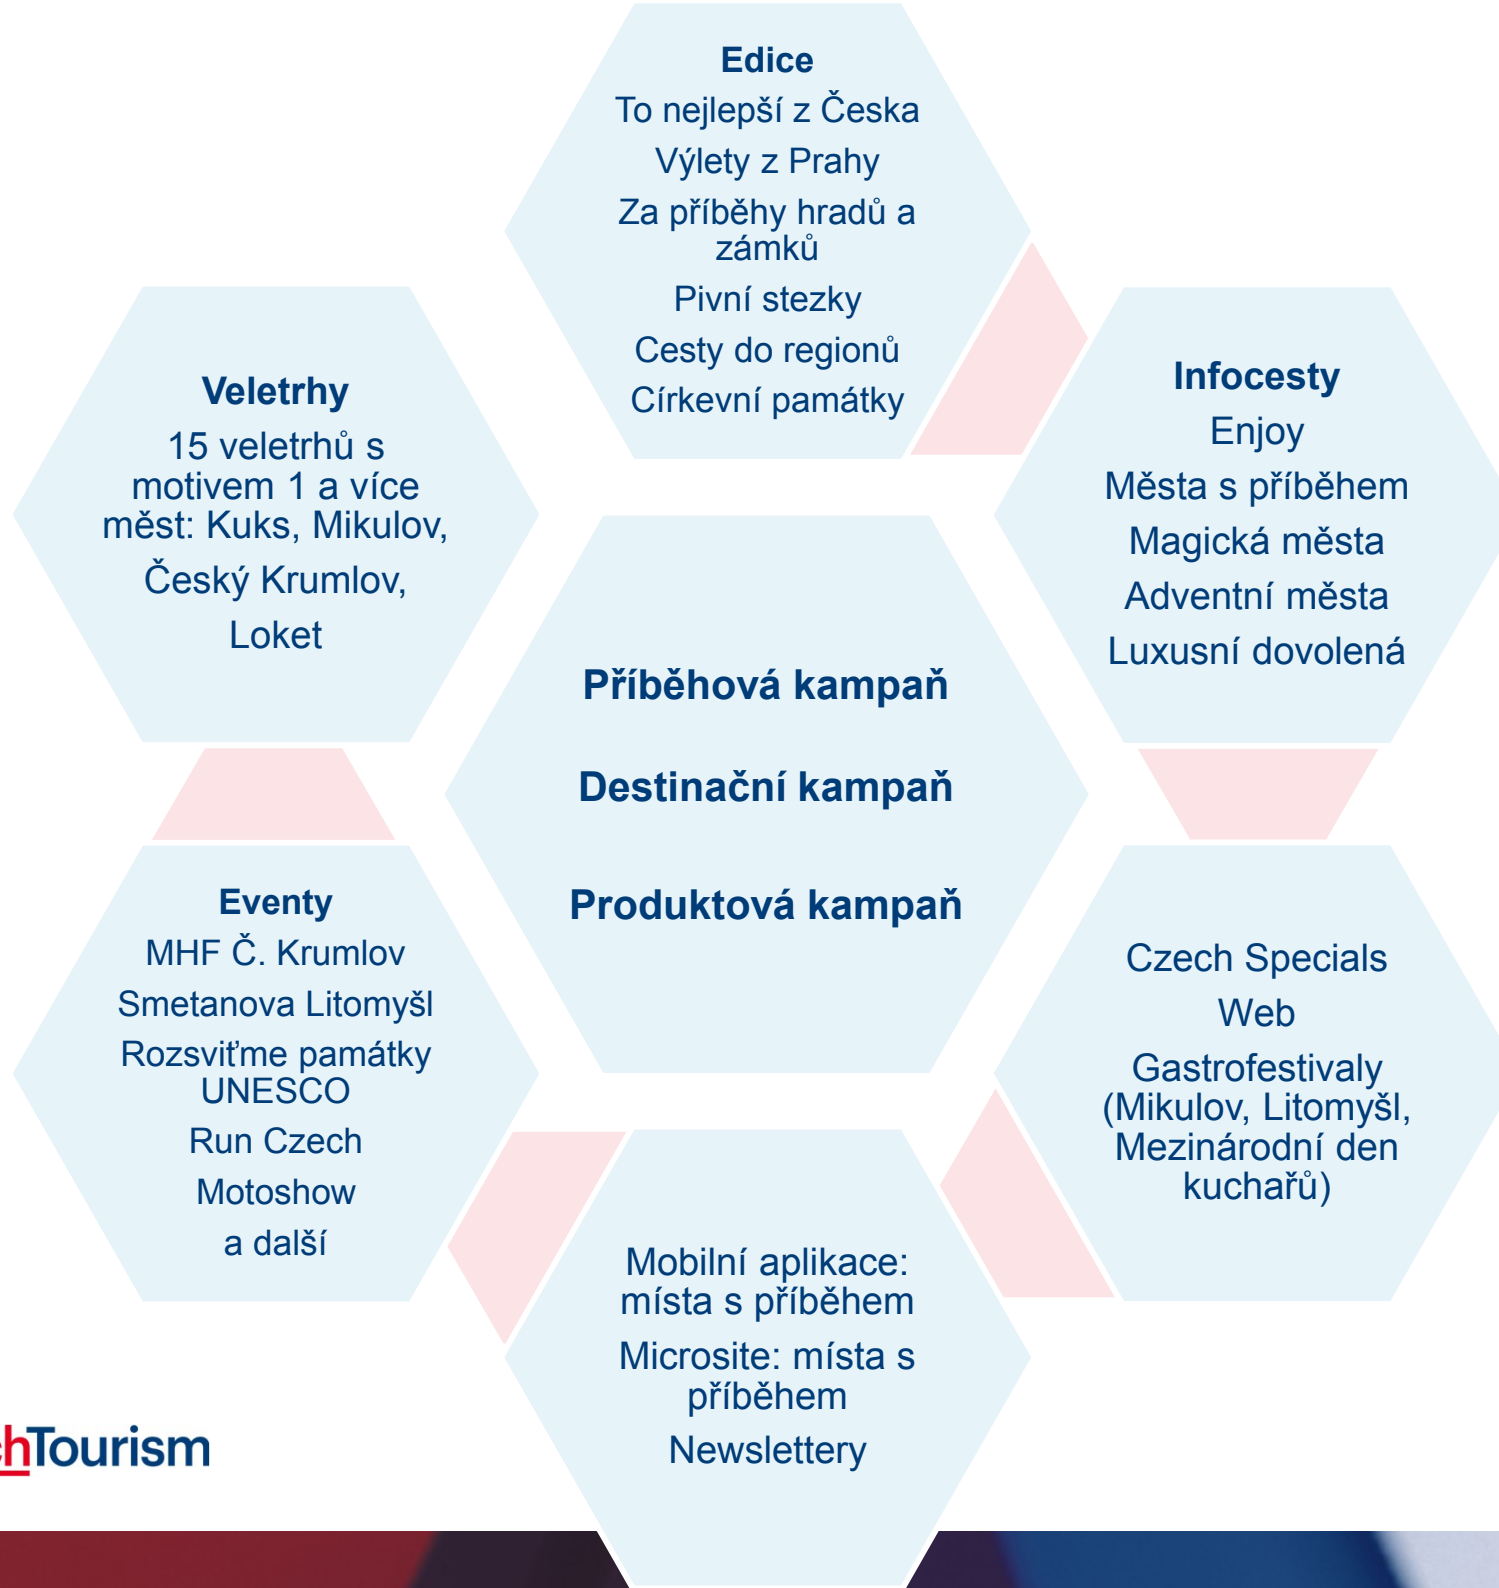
Edice
To nejlepší z Česka
Výlety z Prahy
Za příběhy hradů a zámků
Pivní stezky
Cesty do regionů
Církevní památky

Veletrhy
15 veletrhů s motivem 1 a více měst: Kuks, Mikulov,
Český Krumlov,
Loket

Infocesty
Enjoy
Města s příběhem
Magická města
Adventní města
Luxusní dovolená

Příběhová kampaň

Destinační kampaň

Produktová kampaň

Eventy
MHF Č. Krumlov
Smetanova Litomyšl
Rozsviťme památky UNESCO
Run Czech
Motoshow
a další

Czech Specials
Web
Gastrofestivaly (Mikulov, Litomyšl, Mezinárodní den kuchařů)

Mobilní aplikace: místa s příběhem
Microsite: místa s příběhem
Newslettery

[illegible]hTourism